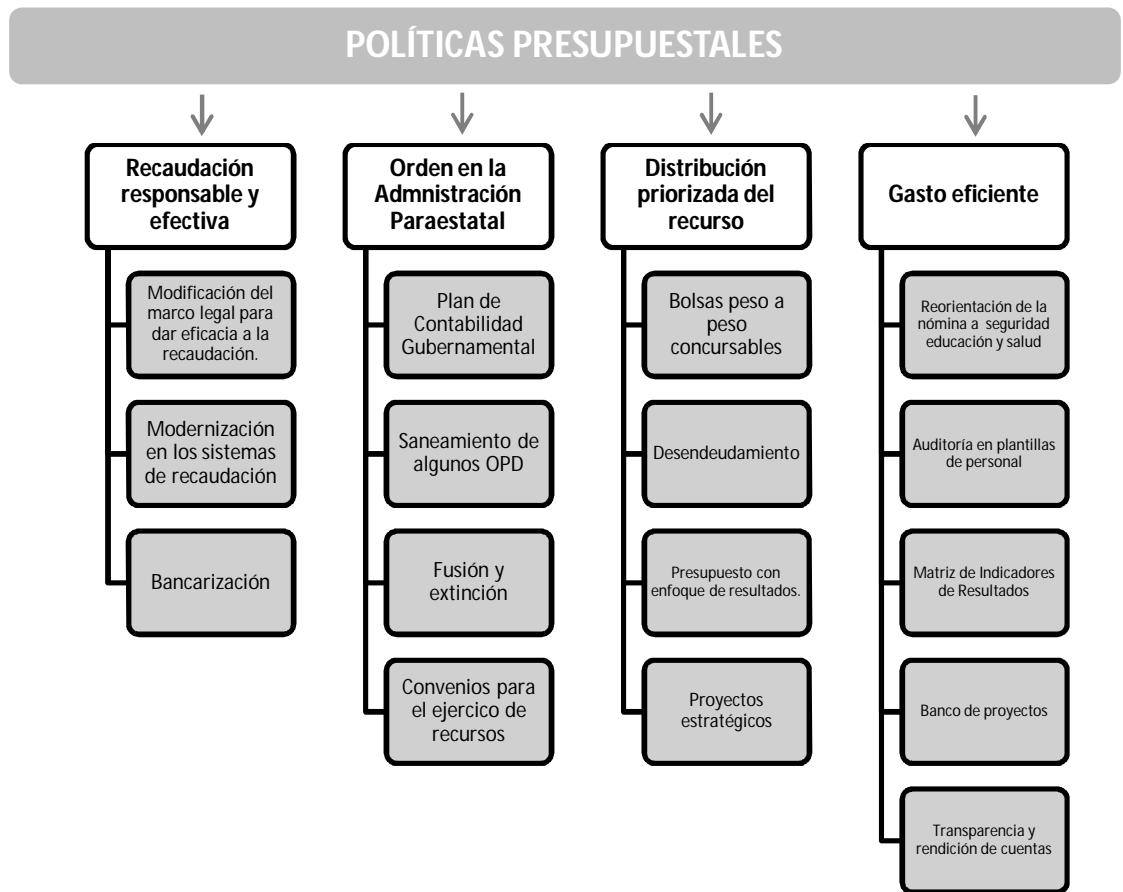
POLÍTICAS PRESUPUESTALES

Recaudación responsable y efectiva

Modificación del marco legal para dar eficacia a la recaudación.

Modernización en los sistemas de recaudación

Bancarización

Orden en la Admnistración Paraestatal

Plan de Contabilidad Gubernamental

Saneamiento de algunos OPD

Fusión y extinción

Convenios para el ejercico de recursos

Distribución priorizada del recurso

Bolsas peso a peso concursables

Desendeudamiento

Presupuesto con enfoque de resultados.

Proyectos estratégicos

Gasto eficiente

Reorientación de la nómina a seguridad educación y salud

Auditoría en plantillas de personal

Matriz de Indicadores de Resultados

Banco de proyectos

Transparencia y rendición de cuentas